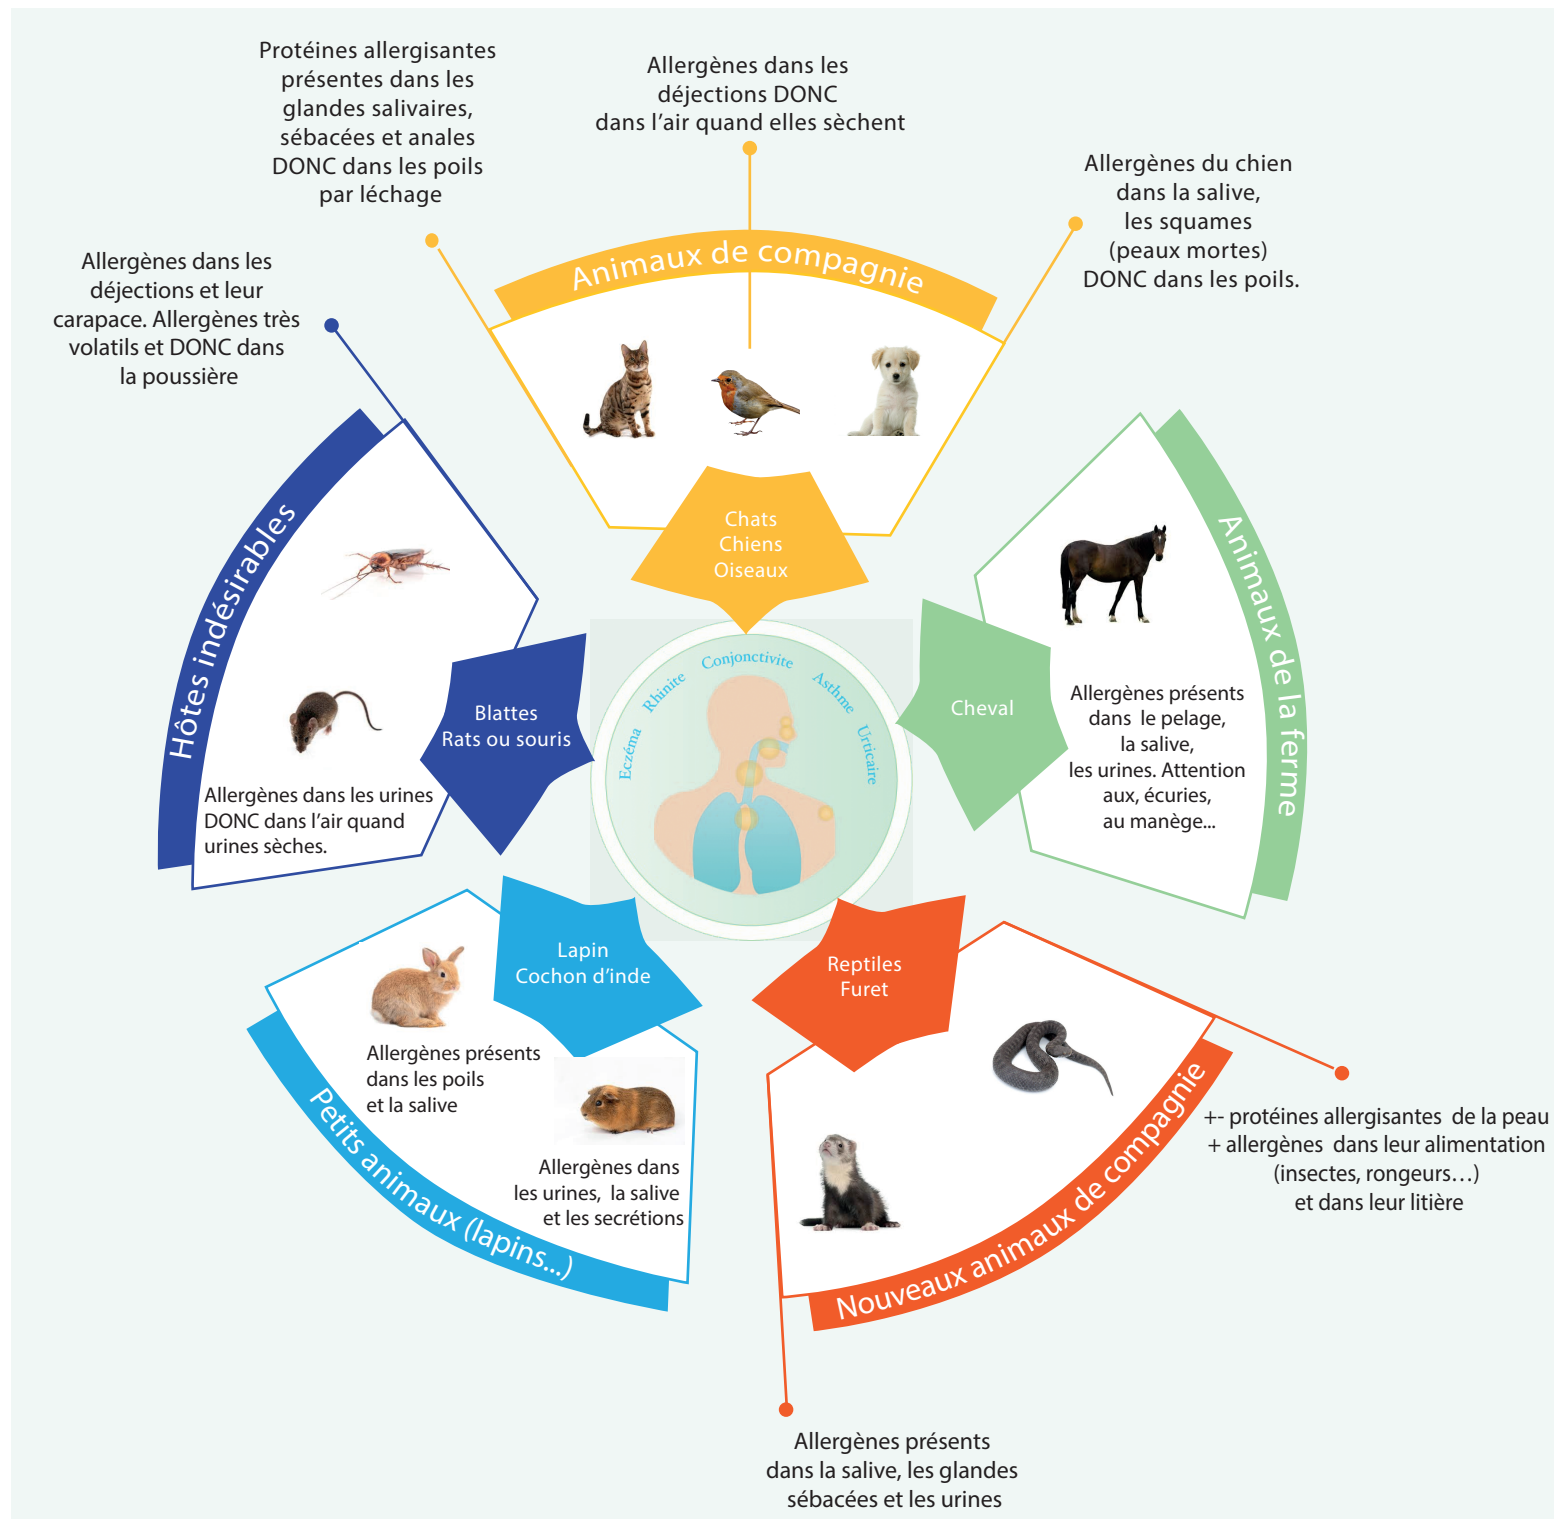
Protéines allergisantes présentes dans les glandes salivaires, sébacées et anales DONC dans les poils par léchage

Allergènes dans les déjections DONC dans l'air quand elles sèchent

Allergènes du chien dans la salive, les squames (peaux mortes) DONC dans les poils.

Allergènes dans les déjections et leur carapace. Allergènes très volatils et DONC dans la poussière

Animaux de compagnie

Chats
Chiens
Oiseaux

Hôtes indésirables

Blattes
Rats ou souris

Allergènes dans les urines DONC dans l'air quand urines sèches.

Conjonctivite
Rhinite
Asthme
Eczéma
Urticaire

Animaux de la ferme

Cheval

Allergènes présents dans le pelage, la salive, les urines. Attention aux, écuries, au manège...

Lapin
Cochon d'inde

Allergènes présents dans les poils et la salive

Allergènes dans les urines, la salive et les secrétions

Petits animaux (lapins...)

Reptiles
Furet

+- protéines allergisantes de la peau
+ allergènes dans leur alimentation (insectes, rongeurs…) et dans leur litière

Nouveaux animaux de compagnie

Allergènes présents dans la salive, les glandes sébacées et les urines